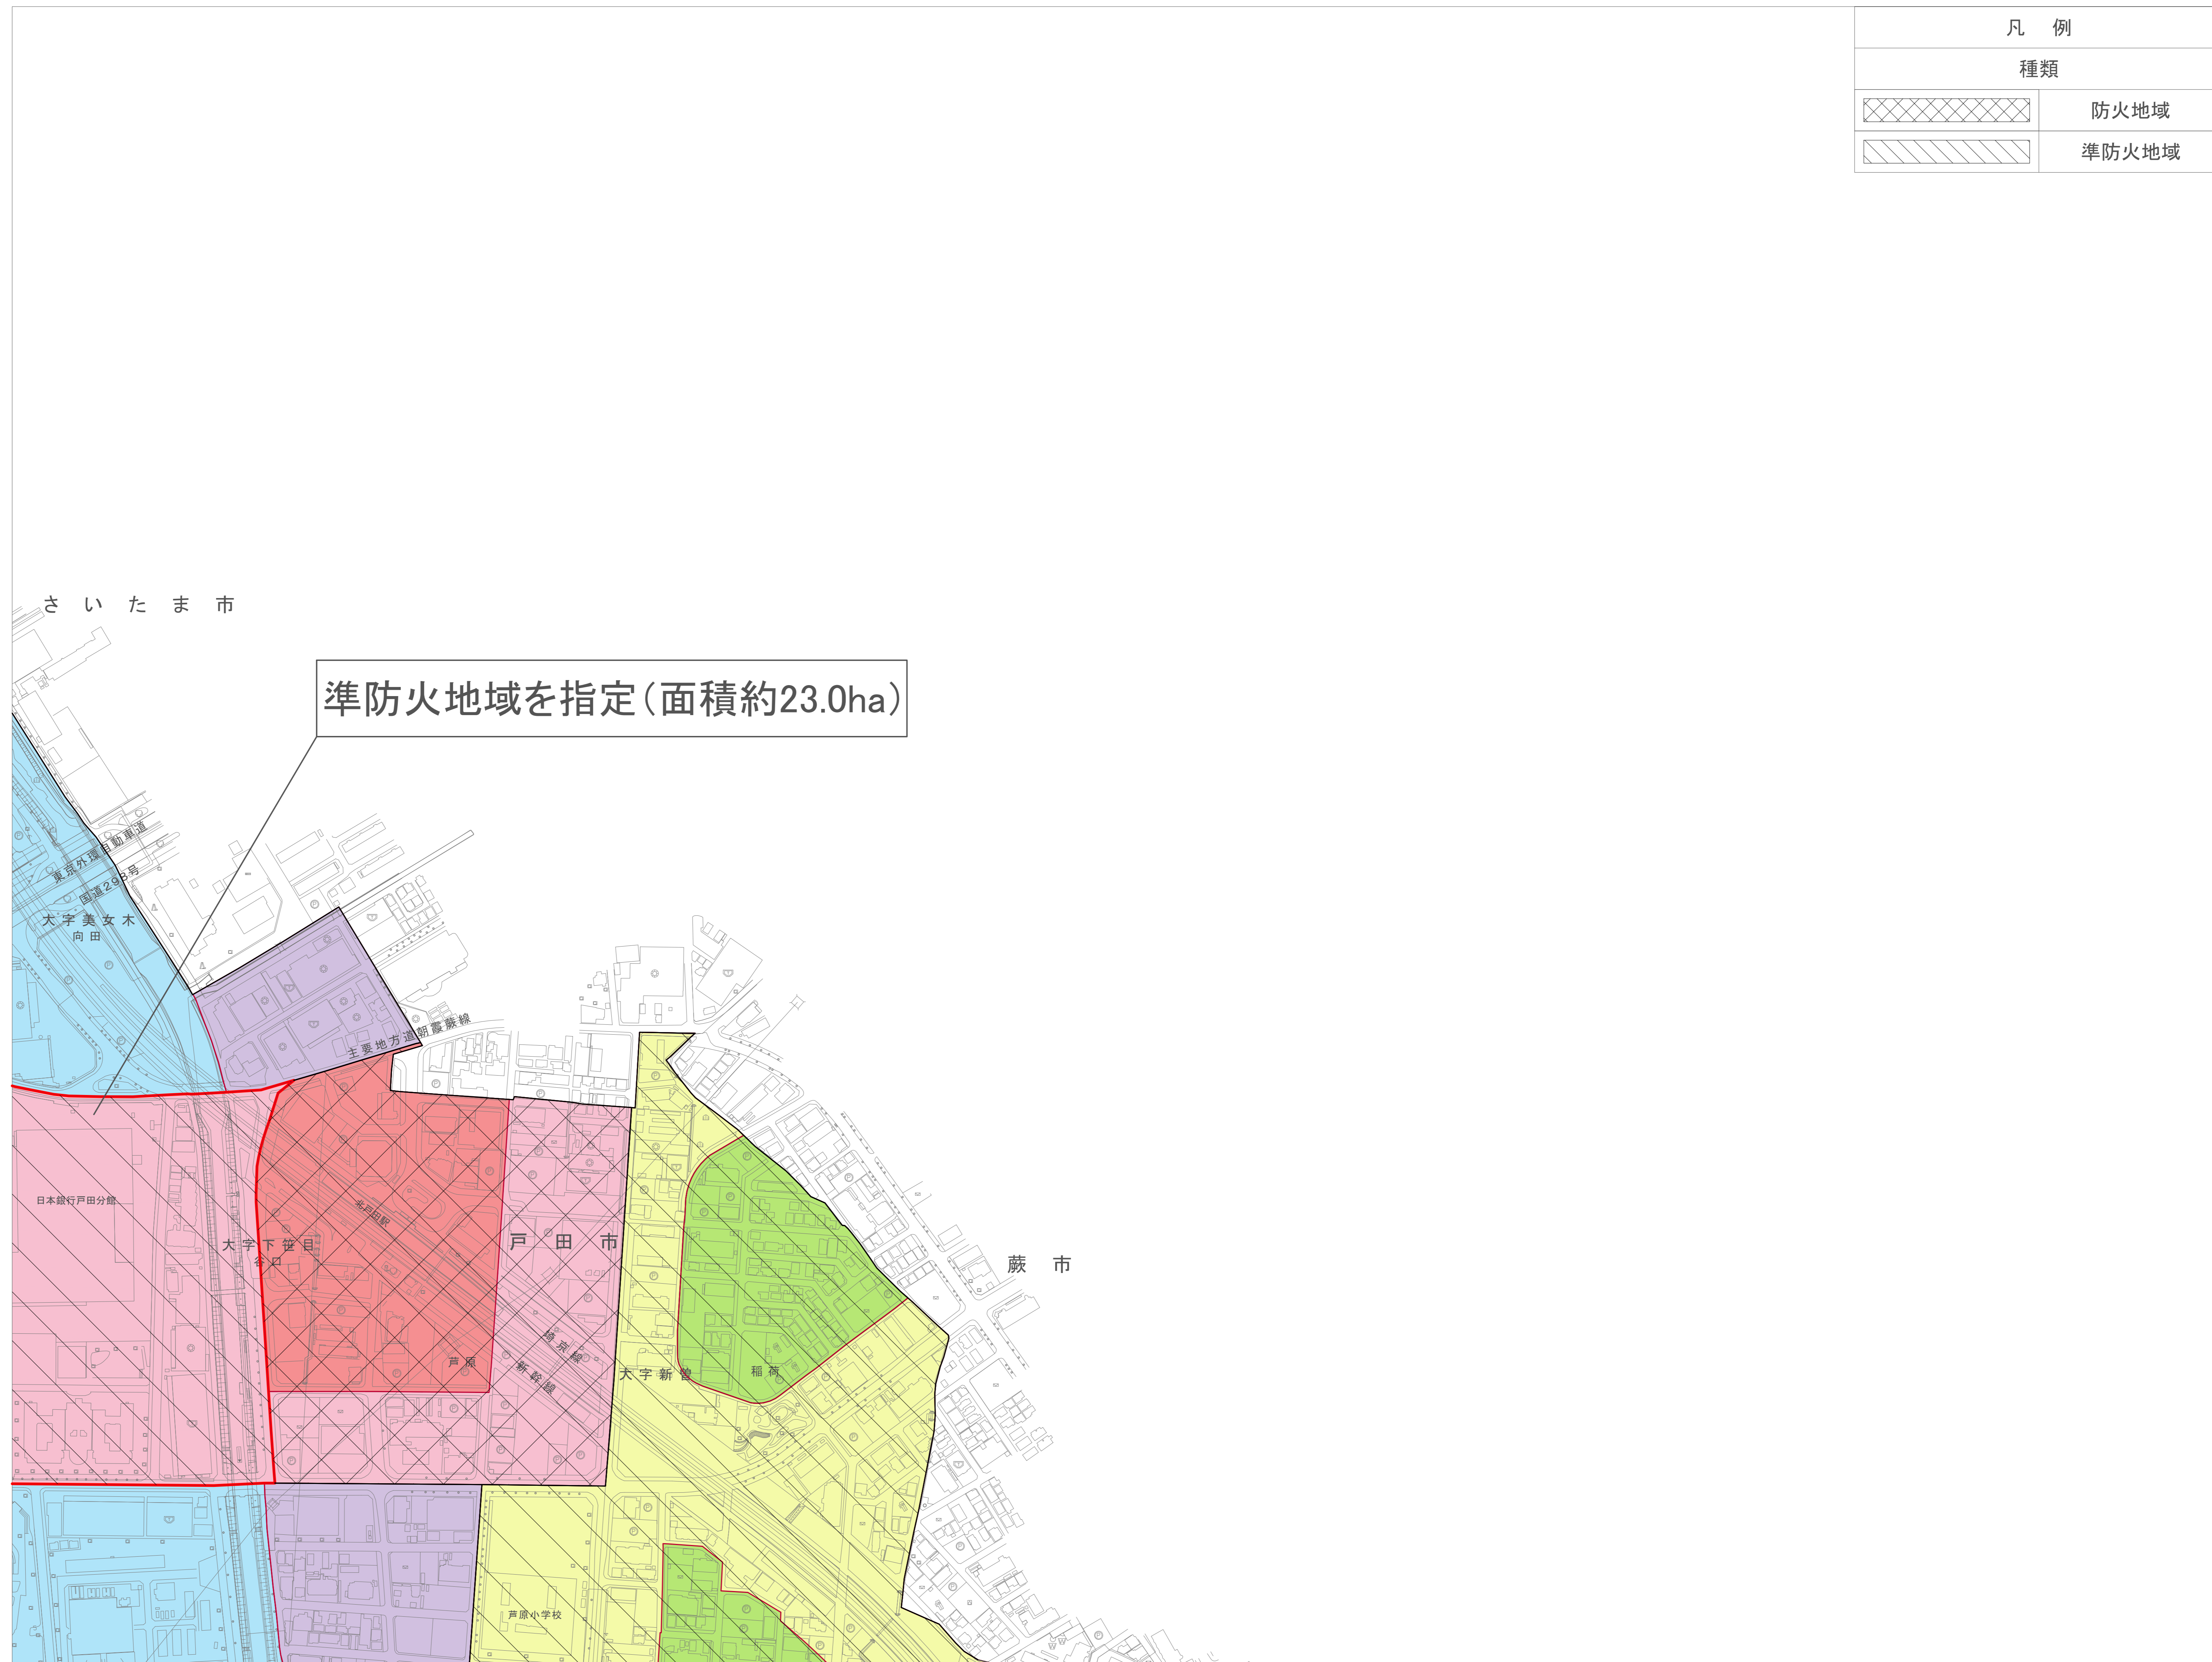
| 凡　例 | |
|---|---|
| 種類 | |
| | 防火地域 |
| | 準防火地域 |

さいたま市

準防火地域を指定（面積約23.0ha）

東京外環自動車道

国道298号

大字美女木
向田

主要地方道朝霞蕨線

日本銀行戸田分館

大字下笹目
谷口

北戸田駅

戸田市

蕨市

埼京線

新幹線

芦原

大字新曽

稲荷

芦原小学校